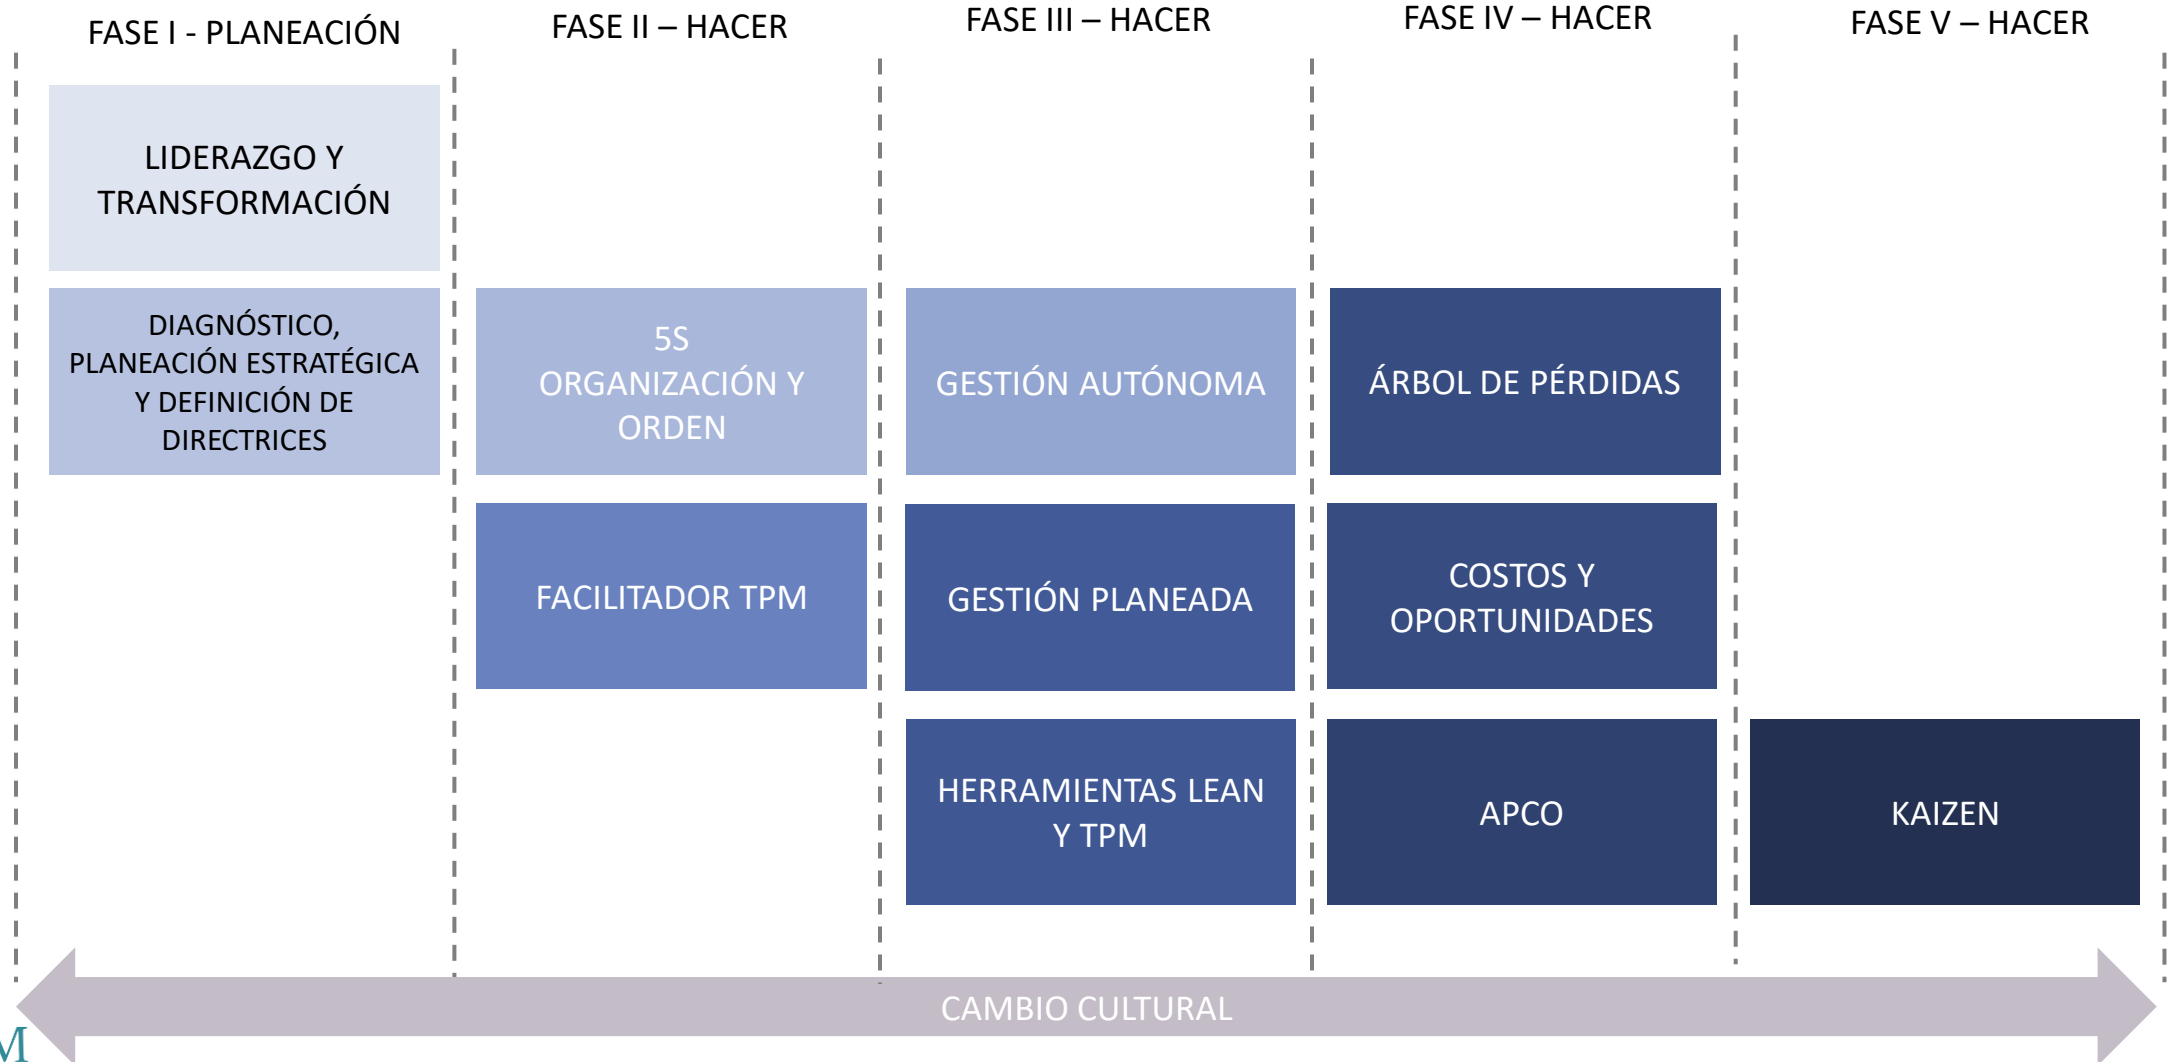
FASE I - PLANEACIÓN

LIDERAZGO Y TRANSFORMACIÓN

DIAGNÓSTICO, PLANEACIÓN ESTRATÉGICA Y DEFINICIÓN DE DIRECTRICES

FASE II – HACER

5S ORGANIZACIÓN Y ORDEN

FACILITADOR TPM

FASE III – HACER

GESTIÓN AUTÓNOMA

GESTIÓN PLANEADA

HERRAMIENTAS LEAN Y TPM

FASE IV – HACER

ÁRBOL DE PÉRDIDAS

COSTOS Y OPORTUNIDADES

APCO

FASE V – HACER

KAIZEN

CAMBIO CULTURAL

M